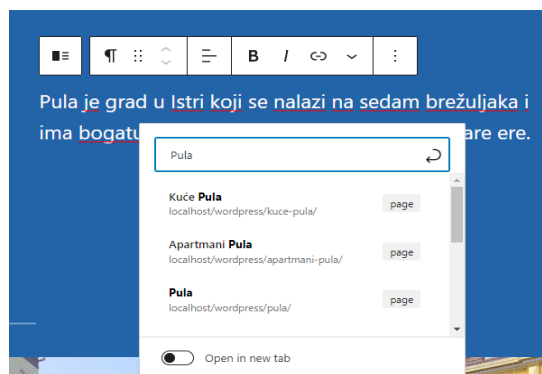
¶

B
I

Pula je grad u Istri koji se nalazi na sedam brežuljaka i ima bogatu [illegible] are ere.

Pula

Kuće Pula
localhost/wordpress/kuce-pula/
page

Apartmani Pula
localhost/wordpress/apartmani-pula/
page

Pula
localhost/wordpress/pula/
page

Open in new tab